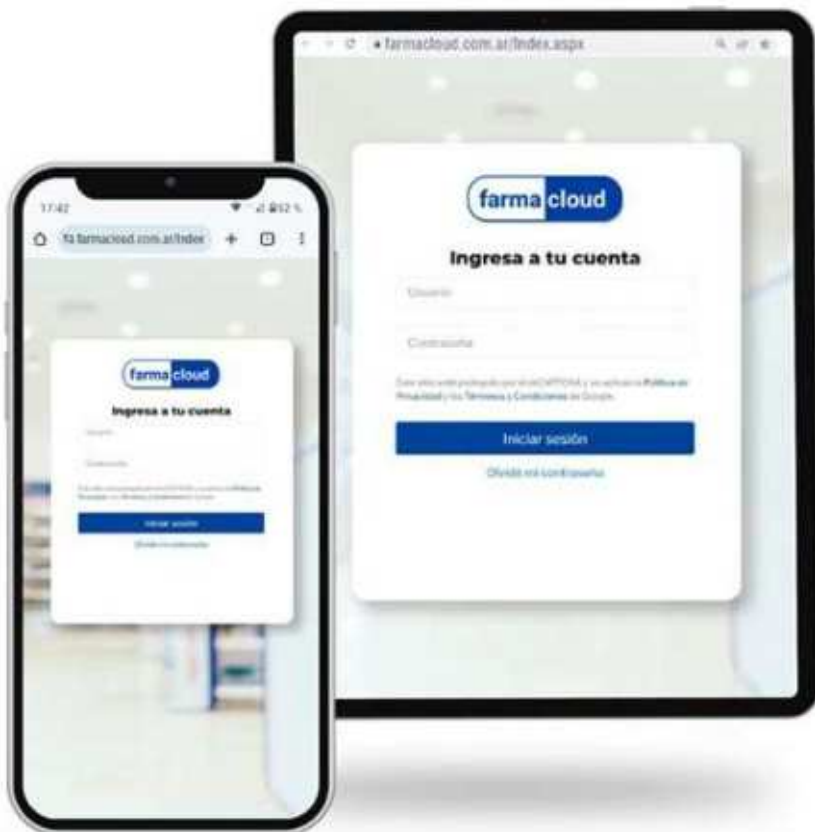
farmacloud.com.ar/Index.aspx

farma cloud

Ingresa a tu cuenta

Usuario

Contraseña

Este sitio está protegido por reCAPTCHA y se aplican la Política de Privacidad y los Términos y Condiciones de Google.

Iniciar sesión

Olvidé mi contraseña

17:42

farmacloud.com.ar/Index

farma cloud

Ingresa a tu cuenta

Usuario

Contraseña

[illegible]

Iniciar sesión

Olvidé mi contraseña